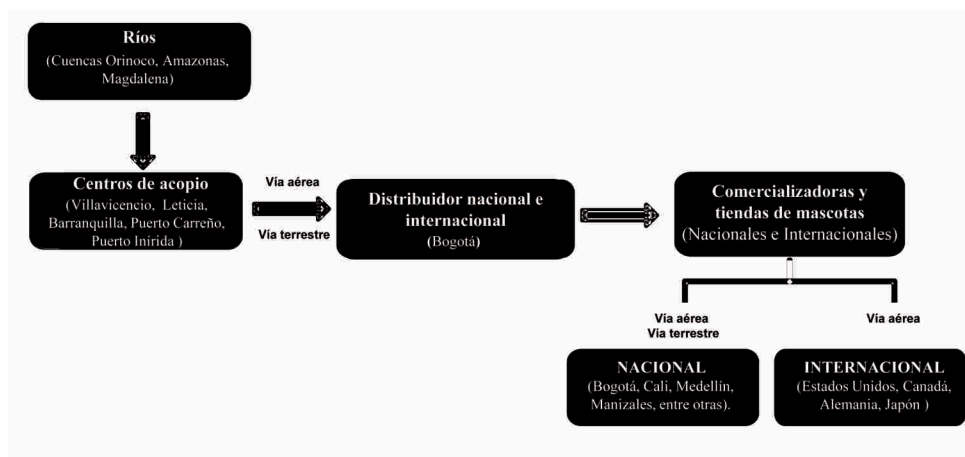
Ríos
(Cuencas Orinoco, Amazonas, Magdalena)

Centros de acopio
(Villavicencio, Leticia, Barranquilla, Puerto Carreño, Puerto Inírida )

Vía aérea
Vía terrestre

Distribuidor nacional e internacional
(Bogotá)

Comercializadoras y tiendas de mascotas
(Nacionales e Internacionales)

Vía aérea
Vía terrestre

Vía aérea

NACIONAL
(Bogotá, Cali, Medellín, Manizales, entre otras).

INTERNACIONAL
(Estados Unidos, Canadá, Alemania, Japón )